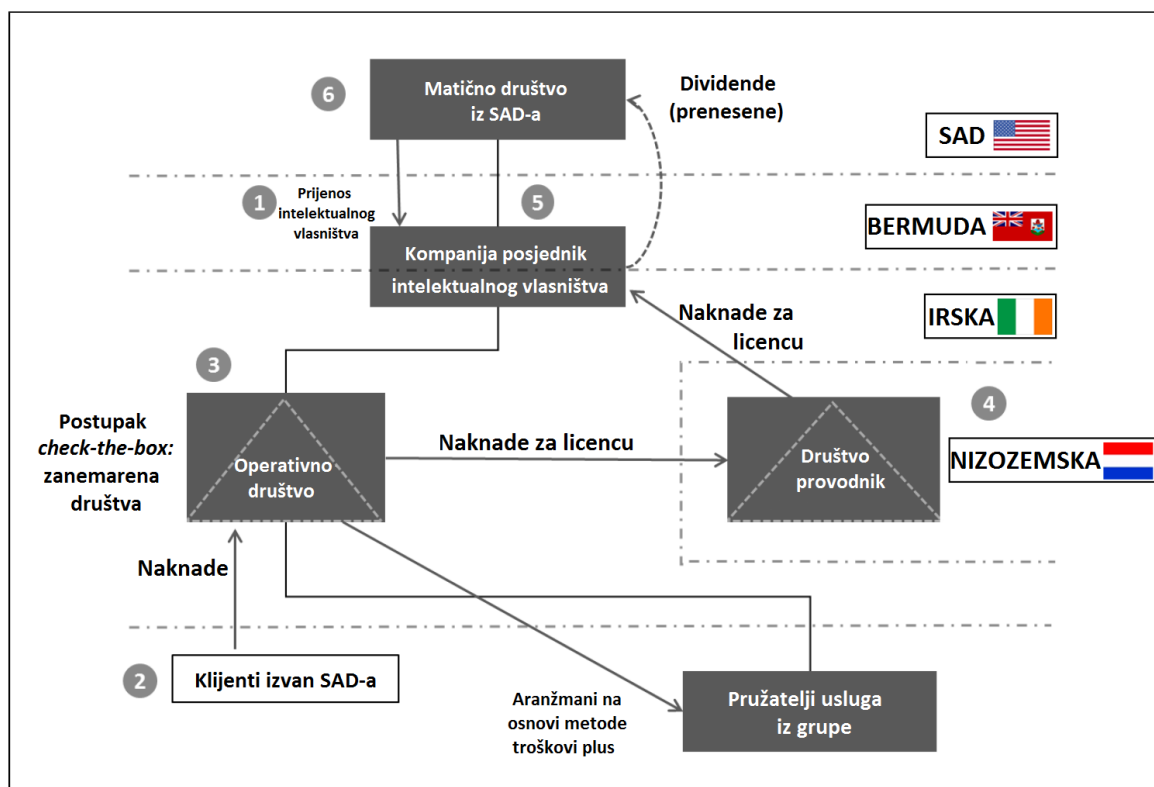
6

Matično društvo iz SAD-a

Dividende (prenesene)

SAD

1 Prijenos intelektualnog vlasništva

5

BERMUDA

Kompanija posjednik intelektualnog vlasništva

Naknade za licencu

IRSKA

3

4

Postupak *check-the-box:* zanemarena društva

Operativno društvo

Naknade za licencu

Društvo provodnik

NIZOZEMSKA

Naknade

2

Klijenti izvan SAD-a

Aranžmani na osnovi metode troškovi plus

Pružatelji usluga iz grupe